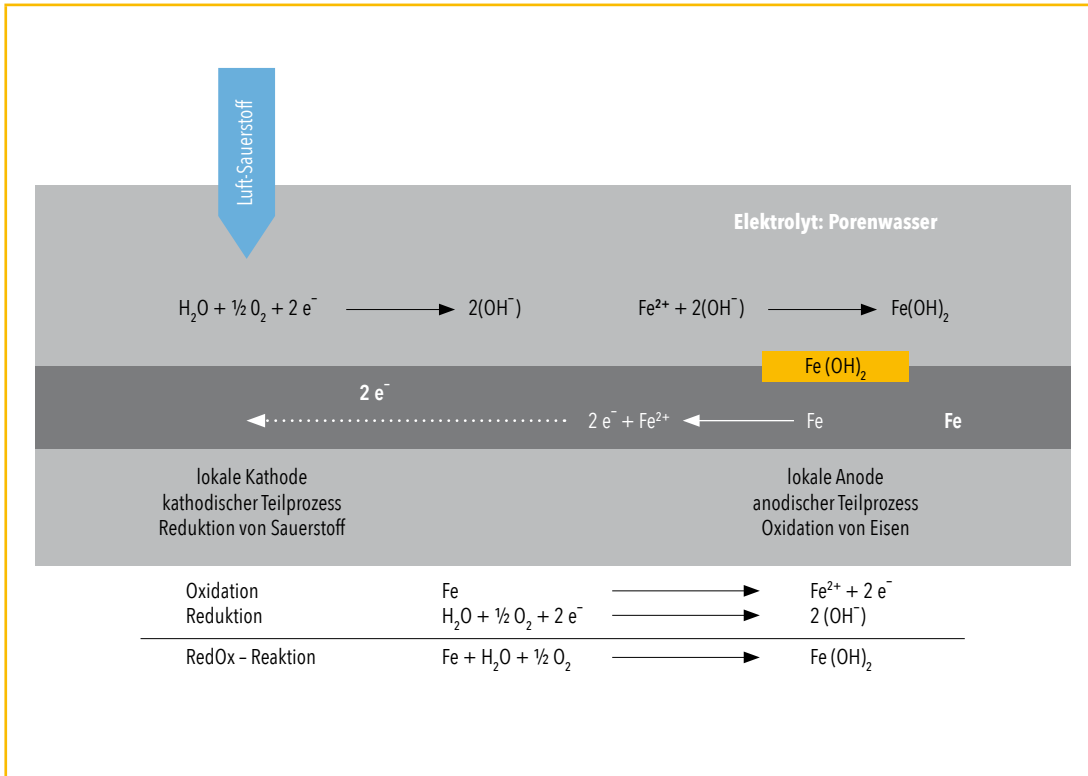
Luft-Sauerstoff

Elektrolyt: Porenwasser

$H_2O + ½ O_2 + 2 e^-$ → $2(OH^-)$

$Fe^{2+} + 2(OH^-)$ → $Fe(OH)_2$

$Fe (OH)_2$

$2 e^-$

$2 e^- + Fe^{2+}$ ← Fe

Fe

lokale Kathode
kathodischer Teilprozess
Reduktion von Sauerstoff

lokale Anode
anodischer Teilprozess
Oxidation von Eisen

| | | | |
|---|---|---|---|
| Oxidation | Fe | → | $Fe^{2+} + 2 e^-$ |
| Reduktion | $H_2O + ½ O_2 + 2 e^-$ | → | $2 (OH^-)$ |
| RedOx – Reaktion | $Fe + H_2O + ½ O_2$ | → | $Fe (OH)_2$ |